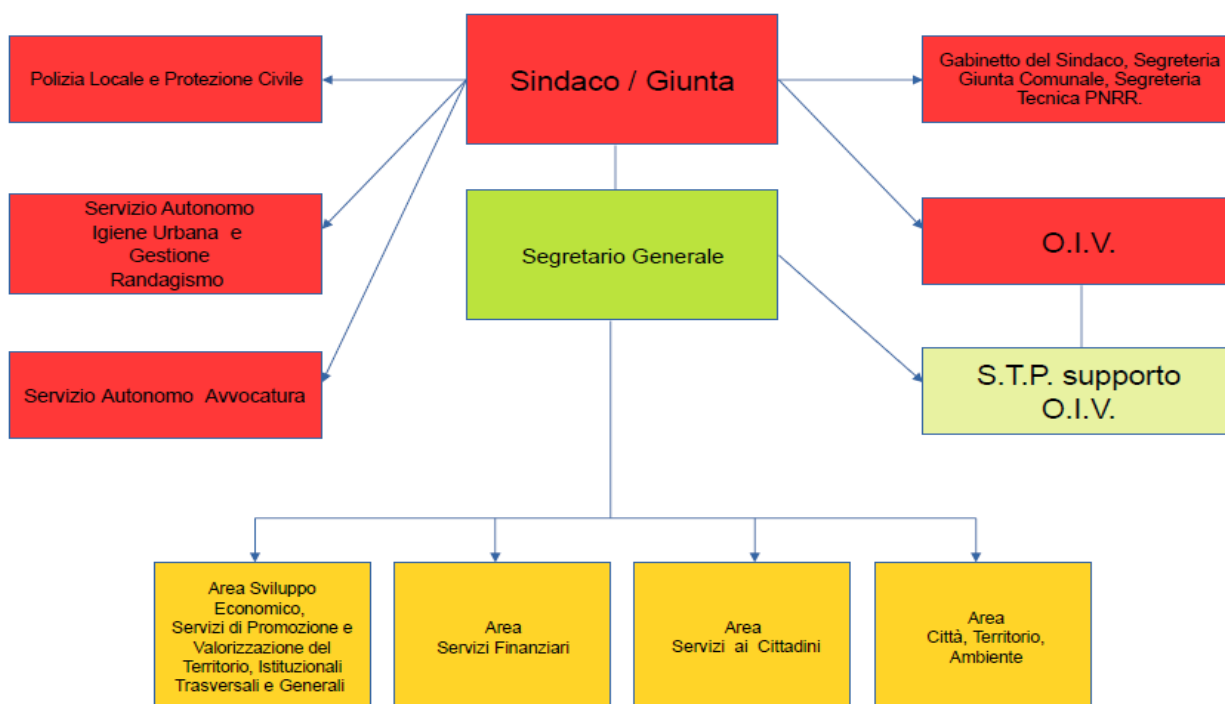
Sindaco / Giunta

Polizia Locale e Protezione Civile

Gabinetto del Sindaco, Segreteria Giunta Comunale, Segreteria Tecnica PNRR.

Servizio Autonomo Igiene Urbana e Gestione Randagismo

Segretario Generale

O.I.V.

Servizio Autonomo Avvocatura

S.T.P. supporto O.I.V.

Area Sviluppo Economico, Servizi di Promozione e Valorizzazione del Territorio, Istituzionali Trasversali e Generali

Area Servizi Finanziari

Area Servizi ai Cittadini

Area Città, Territorio, Ambiente